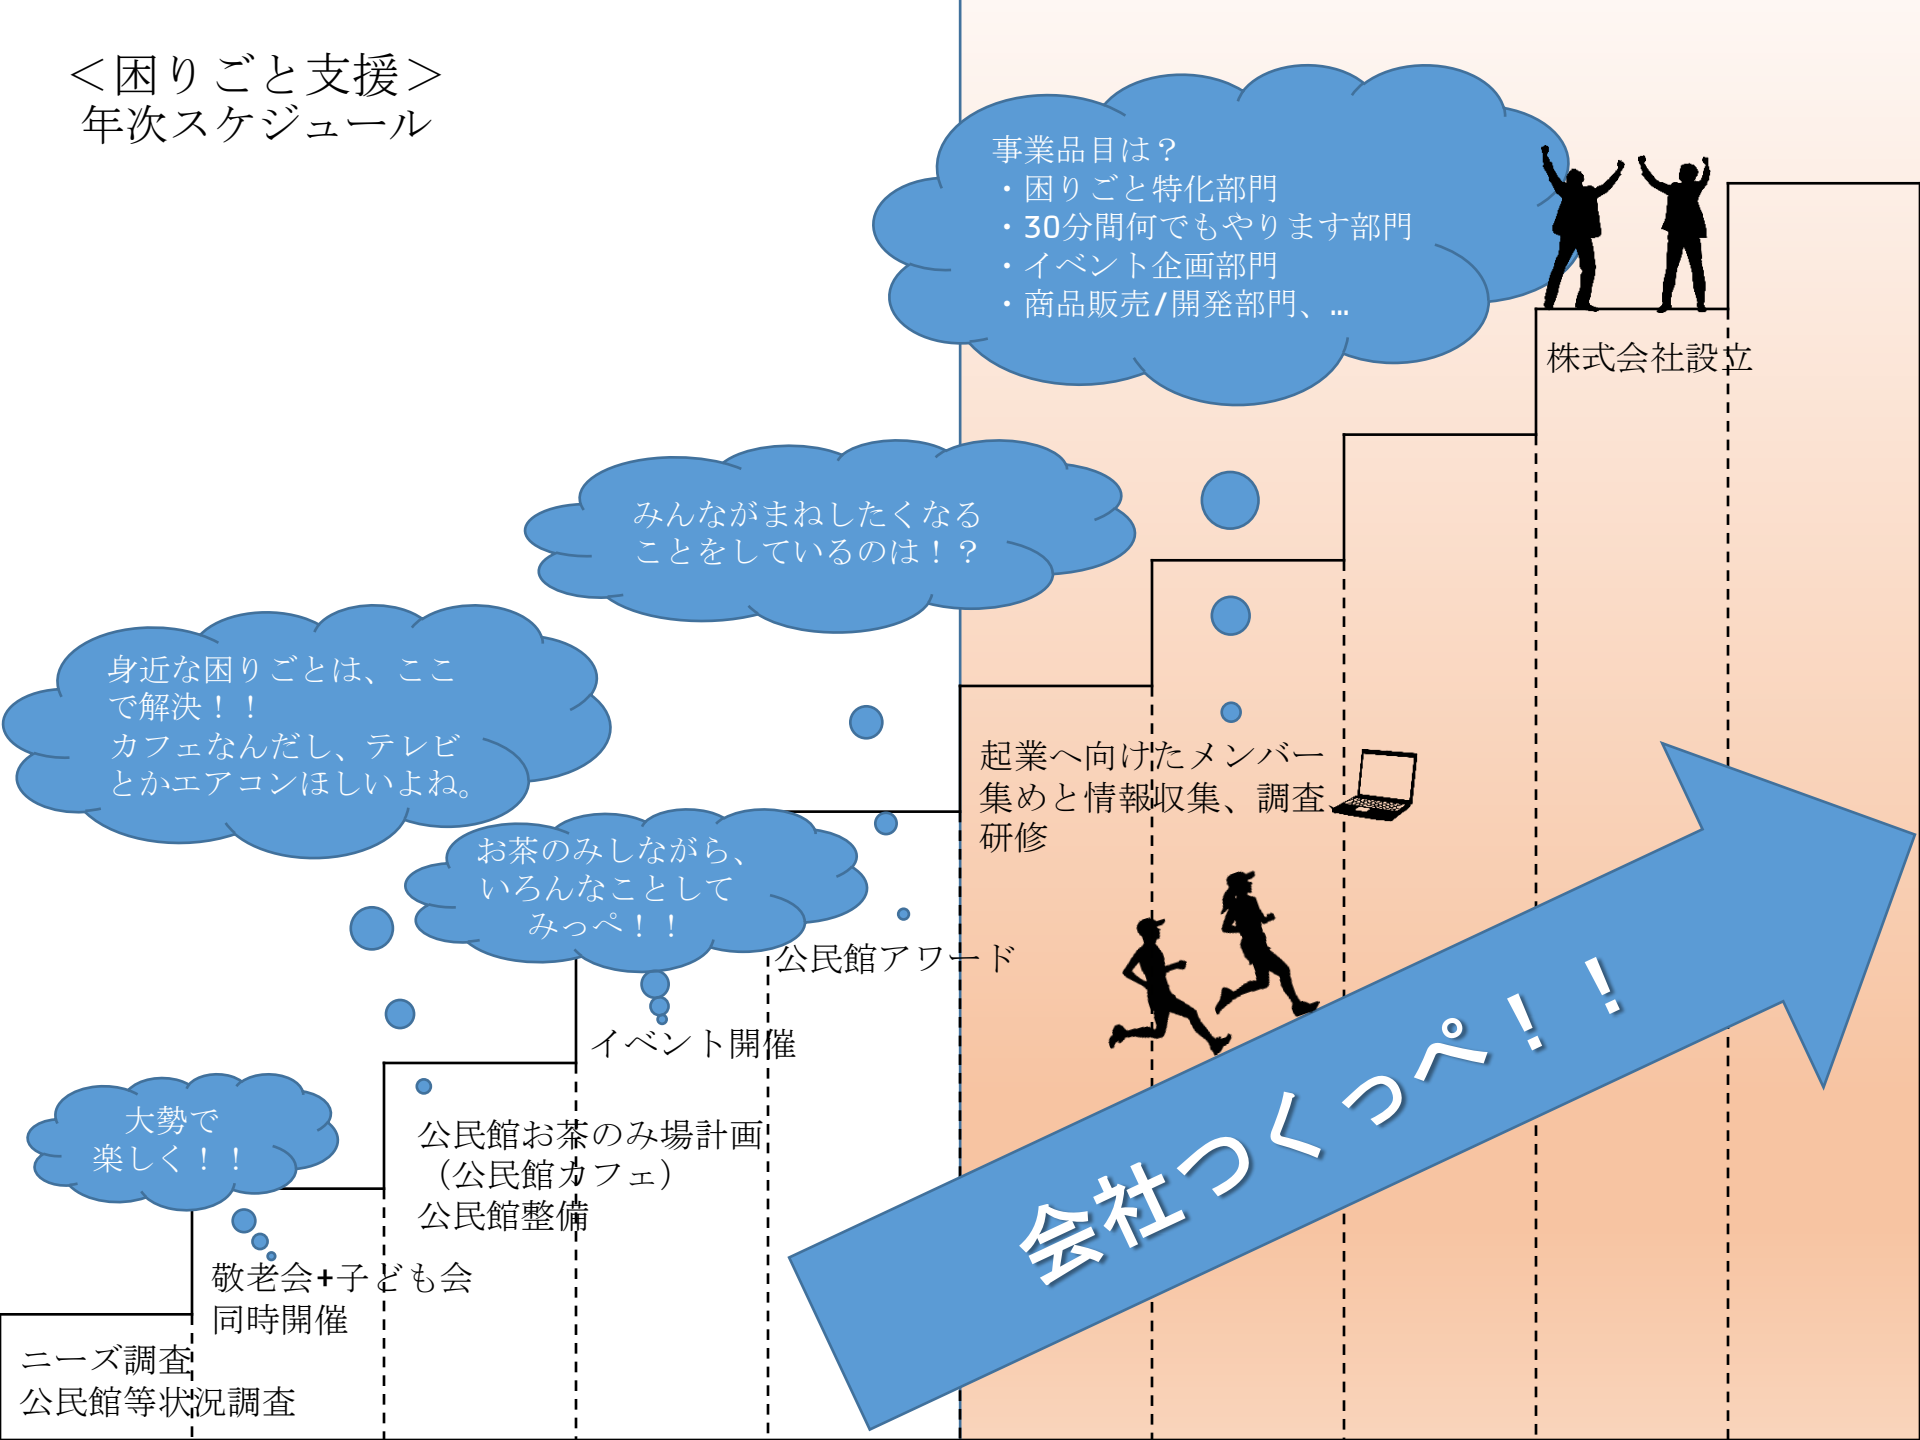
＜困りごと支援＞
年次スケジュール

事業品目は？
・困りごと特化部門
・30分間何でもやります部門
・イベント企画部門
・商品販売/開発部門、…

株式会社設立

みんながまねしたくなることをしているのは！？

身近な困りごとは、ここで解決！！
カフェなんだし、テレビとかエアコンほしいよね。

起業へ向けたメンバー集めと情報収集、調査研修

お茶のみしながら、いろんなことしてみっぺ！！

公民館アワード

イベント開催

会社つくっぺ！！

大勢で楽しく！！

公民館お茶のみ場計画（公民館カフェ）
公民館整備

敬老会+子ども会同時開催

ニーズ調査
公民館等状況調査